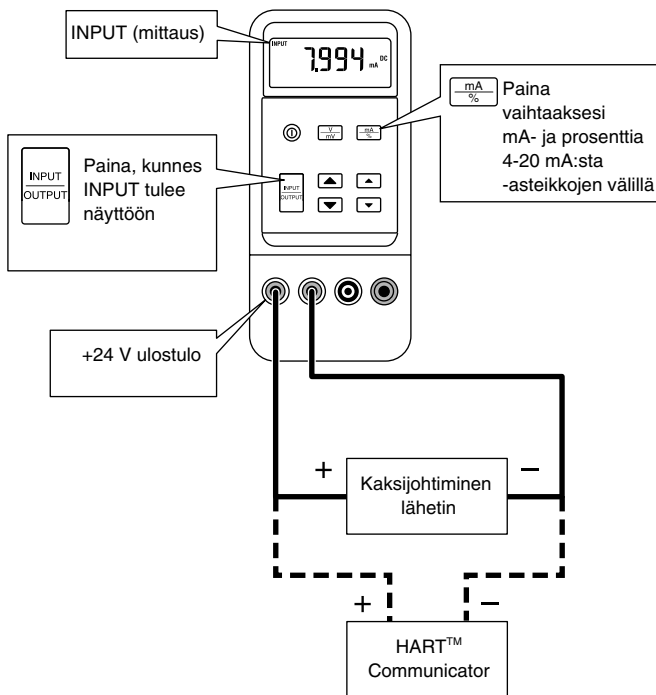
INPUT (mittaus)

INPUT

7.994 mA DC

$\frac{mA}{\%}$ Paina vaihtaaksesi mA- ja prosenttia 4-20 mA:sta -asteikkojen välillä

$\frac{V}{mV}$ $\frac{mA}{\%}$

$\frac{INPUT}{OUTPUT}$ Paina, kunnes INPUT tulee näyttöön

$\frac{INPUT}{OUTPUT}$

+24 V ulostulo

+

−

Kaksijohtiminen lähetin

+

−

HART$^{TM}$ Communicator